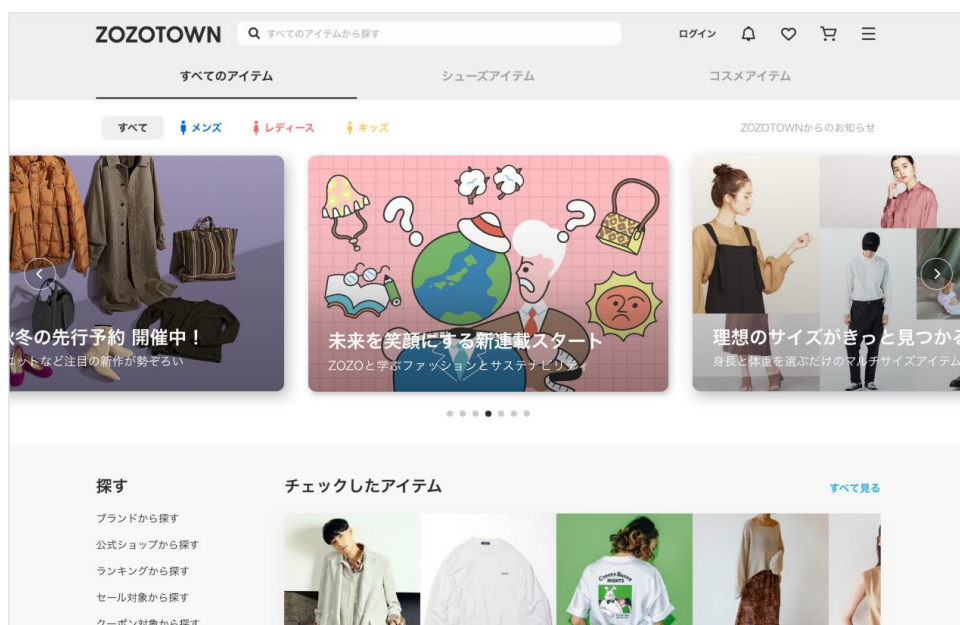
ZOZOTOWN すべてのアイテムから探す

ログイン

すべてのアイテム シューズアイテム コスメアイテム

すべて メンズ レディース キッズ

ZOZOTOWNからのお知らせ

秋冬の先行予約 開催中！
ットなど注目の新作が勢ぞろい

未来を笑顔にする新連載スタート
ZOZOと学ぶファッションとサステナビリティ

理想のサイズがきっと見つかる
身長と体重を選ぶだけのマルチサイズアイテム

探す
ブランドから探す
公式ショップから探す
ランキングから探す
セール対象から探す
クーポン対象から探す

チェックしたアイテム
すべて見る